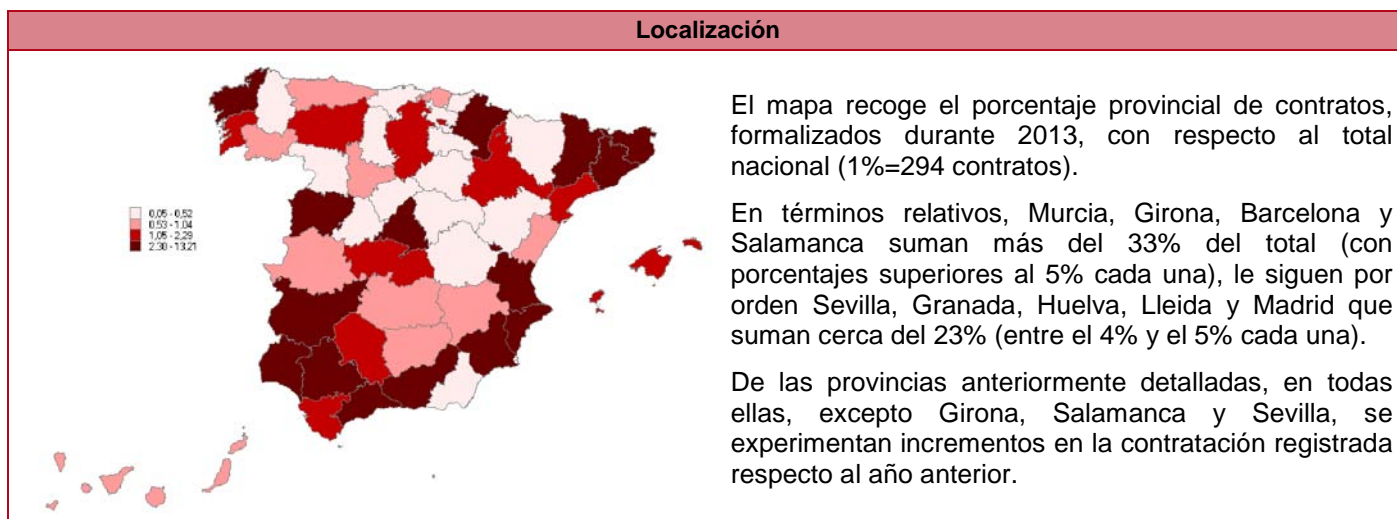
Localización

0,05 - 0,52
0,53 - 1,04
1,05 - 2,29
2,30 - 13,21

El mapa recoge el porcentaje provincial de contratos, formalizados durante 2013, con respecto al total nacional (1%=294 contratos).

En términos relativos, Murcia, Girona, Barcelona y Salamanca suman más del 33% del total (con porcentajes superiores al 5% cada una), le siguen por orden Sevilla, Granada, Huelva, Lleida y Madrid que suman cerca del 23% (entre el 4% y el 5% cada una).

De las provincias anteriormente detalladas, en todas ellas, excepto Girona, Salamanca y Sevilla, se experimentan incrementos en la contratación registrada respecto al año anterior.